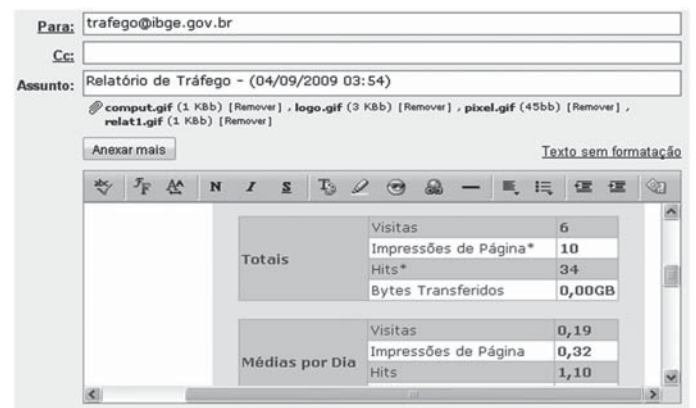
Para: trafego@ibge.gov.br

Cc:

Assunto: Relatório de Tráfego - (04/09/2009 03:54)

comput.gif (1 Kbb) [Remover] , logo.gif (3 KBb) [Remover] , pixel.gif (45bb) [Remover] , relat1.gif (1 Kbb) [Remover]

Anexar mais

Texto sem formatação

N I S

| Totais | Visitas | 6 |
|---|---|---|
| | Impressões de Página* | 10 |
| | Hits* | 34 |
| | Bytes Transferidos | 0,00GB |

| Médias por Dia | Visitas | 0,19 |
|---|---|---|
| | Impressões de Página | 0,32 |
| | Hits | 1,10 |